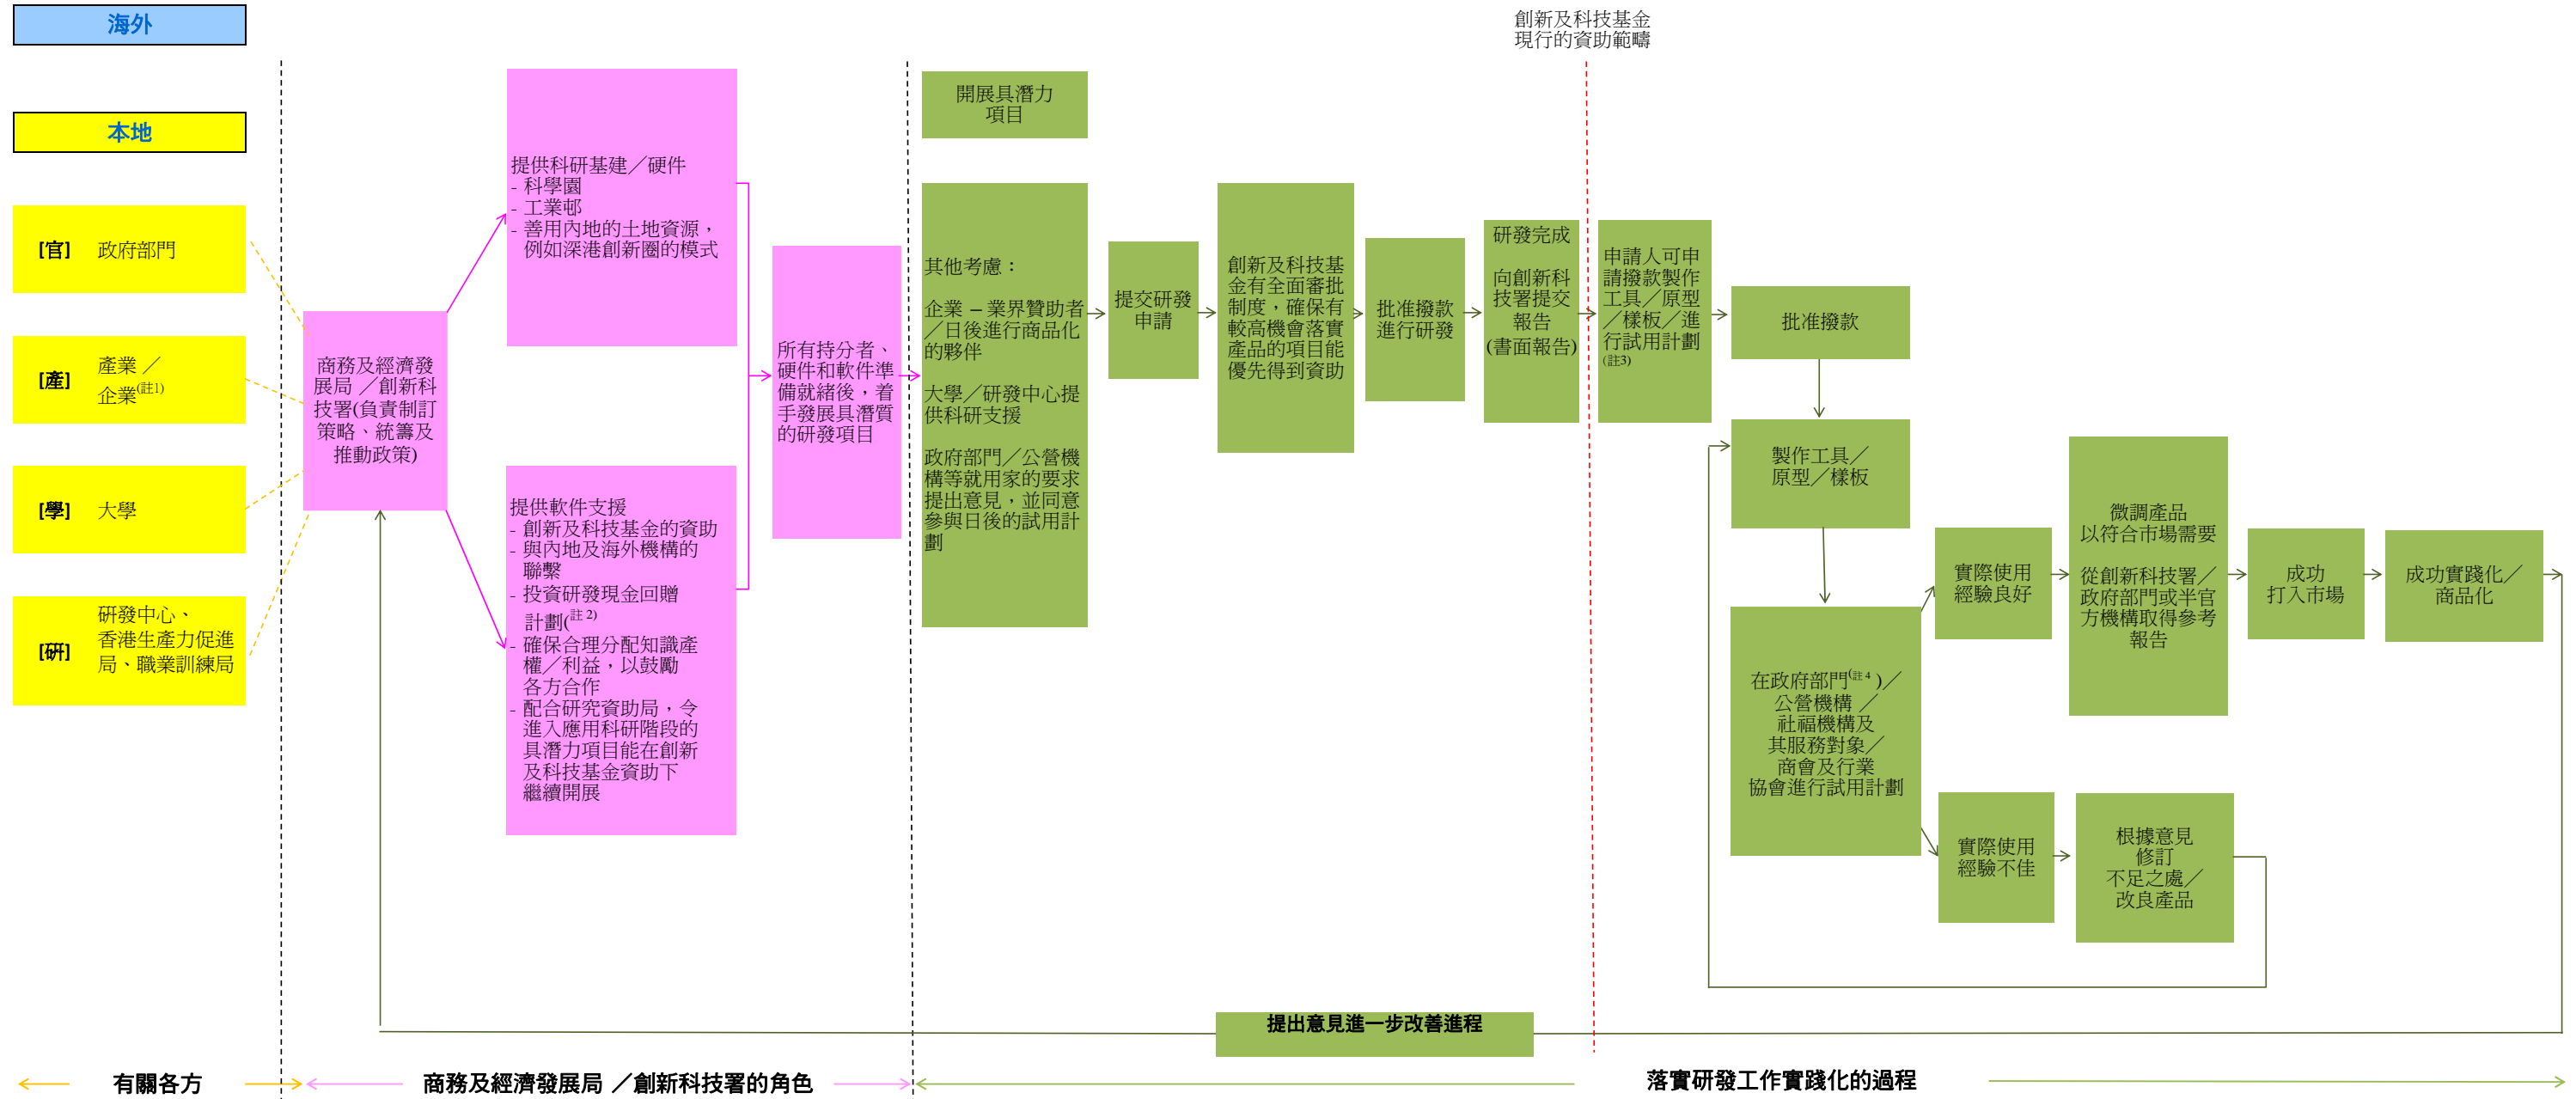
海外

本地

[官] 政府部門

[產] 產業／企業(註1)

[學] 大學

[研] 研發中心、香港生產力促進局、職業訓練局

商務及經濟發展局／創新科技署(負責制訂策略、統籌及推動政策)

提供科研基建／硬件
- 科學園
- 工業邨
- 善用內地的土地資源，例如深港創新圈的模式

提供軟件支援
- 創新及科技基金的資助
- 與內地及海外機構的聯繫
- 投資研發現金回贈計劃(註2)
- 確保合理分配知識產權／利益，以鼓勵各方合作
- 配合研究資助局，令進入應用科研階段的具潛力項目能在創新及科技基金資助下繼續開展

所有持分者、硬件和軟件準備就緒後，着手發展具潛質的研發項目

創新及科技基金現行的資助範疇

開展具潛力項目

其他考慮：

企業 – 業界贊助者／日後進行商品化的夥伴

大學／研發中心提供科研支援

政府部門／公營機構等就用家的要求提出意見，並同意參與日後的試用計劃

提交研發申請

創新及科技基金有全面審批制度，確保有較高機會落實產品的項目能優先得到資助

批准撥款進行研發

研發完成

向創新科技署提交報告(書面報告)

申請人可申請撥款製作工具／原型／樣板／進行試用計劃(註3)

批准撥款

製作工具／原型／樣板

在政府部門(註4)／公營機構／社福機構及其服務對象／商會及行業協會進行試用計劃

實際使用經驗良好

微調產品以符合市場需要

從創新科技署／政府部門或半官方機構取得參考報告

成功打入市場

成功實踐化／商品化

實際使用經驗不佳

根據意見修訂不足之處／改良產品

提出意見進一步改善進程

有關各方

商務及經濟發展局／創新科技署的角色

落實研發工作實踐化的過程